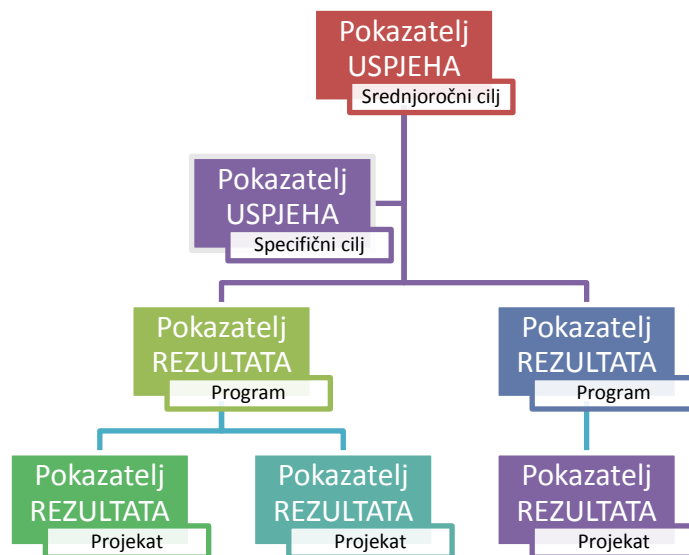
Pokazatelj USPJEHA
Srednjoročni cilj

Pokazatelj USPJEHA
Specifični cilj

Pokazatelj REZULTATA
Program

Pokazatelj REZULTATA
Program

Pokazatelj REZULTATA
Projekat

Pokazatelj REZULTATA
Projekat

Pokazatelj REZULTATA
Projekat